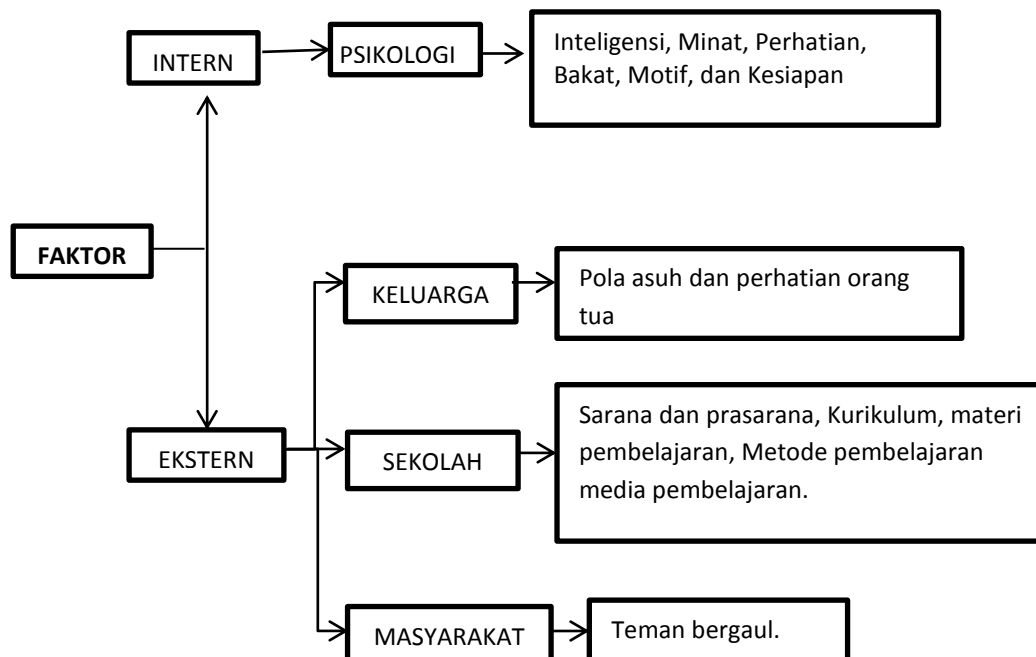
INTERN

PSIKOLOGI

Inteligensi, Minat, Perhatian, Bakat, Motif, dan Kesiapan

FAKTOR

KELUARGA

Pola asuh dan perhatian orang tua

EKSTERN

SEKOLAH

Sarana dan prasarana, Kurikulum, materi pembelajaran, Metode pembelajaran media pembelajaran.

MASYARAKAT

Teman bergaul.